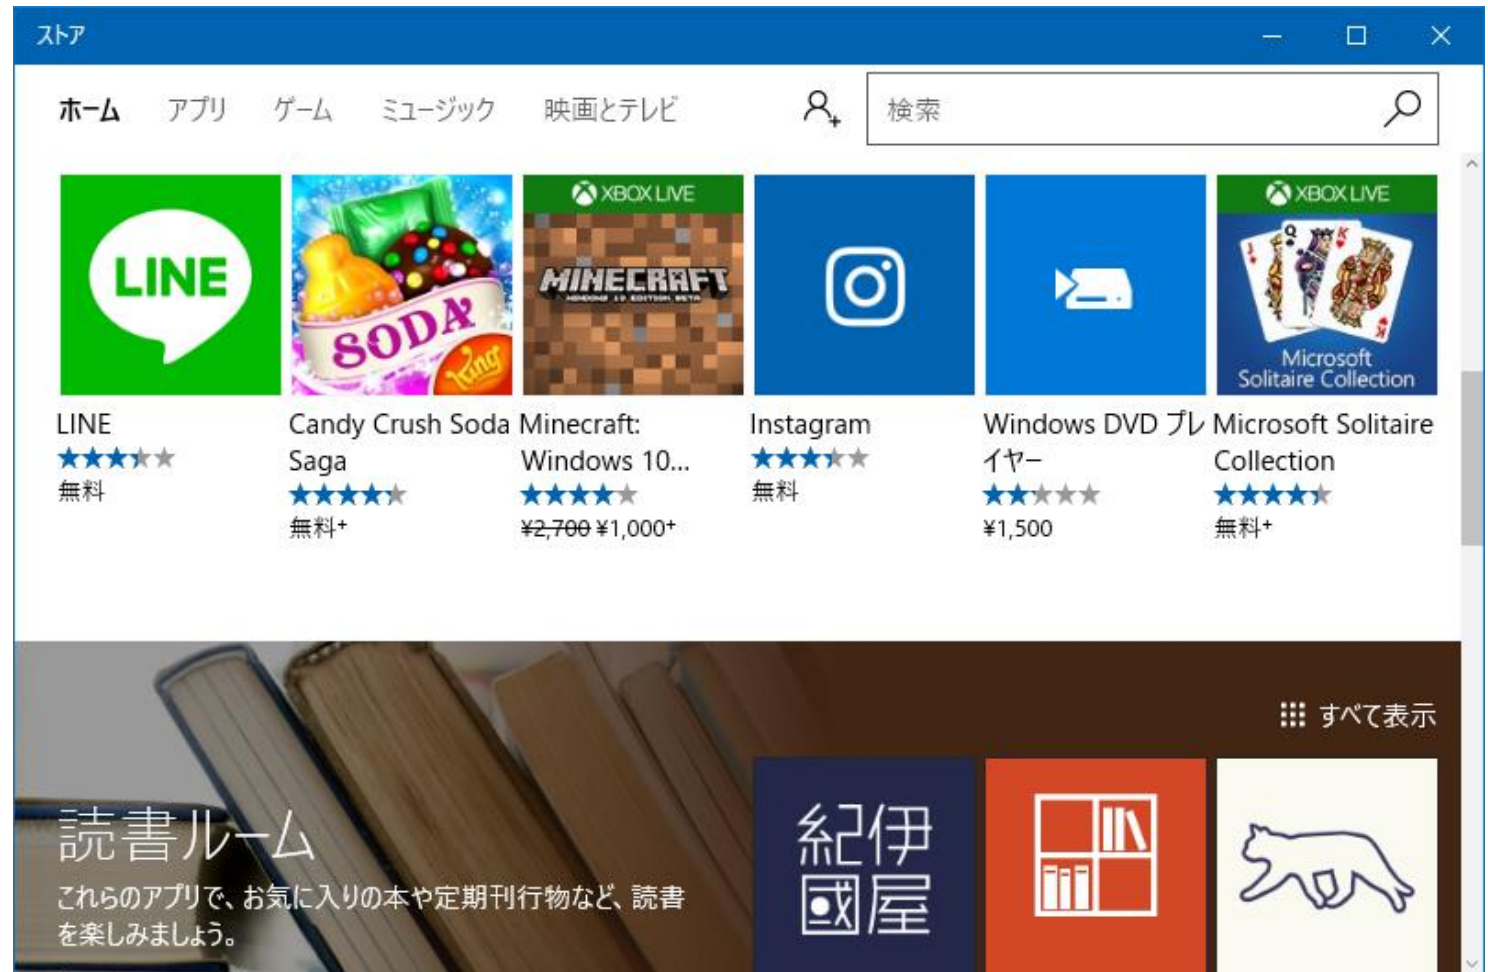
ストア

ホーム アプリ ゲーム ミュージック 映画とテレビ

検索

LINE

SODA

King

XBOX LIVE

MINECRAFT

WINDOWS 10 EDITION BETA

XBOX LIVE

Microsoft Solitaire Collection

LINE
無料

Candy Crush Soda Saga
無料+

Minecraft: Windows 10...
¥2,700 ¥1,000+

Instagram
無料

Windows DVD プレイヤー
¥1,500

Microsoft Solitaire Collection
無料+

すべて表示

読書ルーム

これらのアプリで、お気に入りの本や定期刊行物など、読書を楽しみましょう。

紀伊國屋